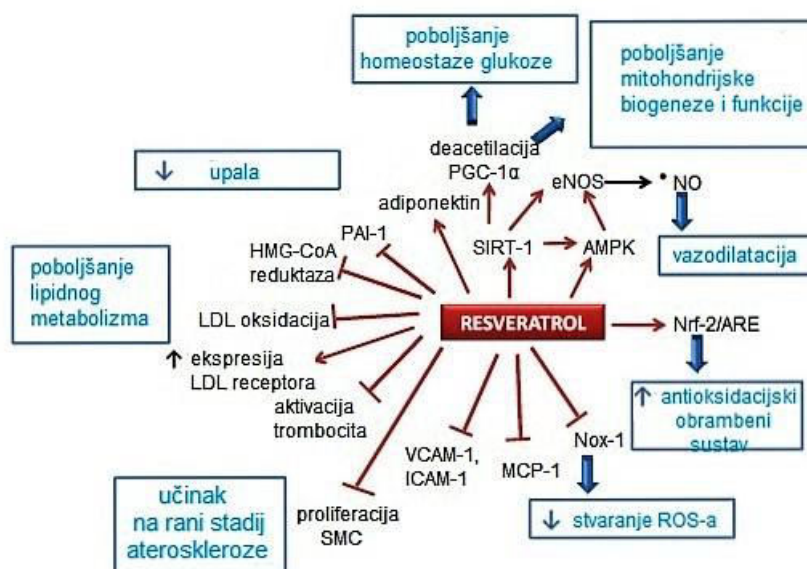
poboljšanje homeostaze glukoze

poboljšanje mitohondrijske biogeneze i funkcije

↓ upala

deacetilacija PGC-1α

adiponektin

eNOS

• NO

PAI-1

HMG-CoA reduktaza

SIRT-1

AMPK

vazodilatacija

poboljšanje lipidnog metabolizma

LDL oksidacija

RESVERATROL

Nrf-2/ARE

↑ ekspresija LDL receptora

aktivacija trombocita

↑ antioksidacijski obrambeni sustav

VCAM-1, ICAM-1

MCP-1

Nox-1

učinak na rani stadij ateroskleroze

proliferacija SMC

↓ stvaranje ROS-a